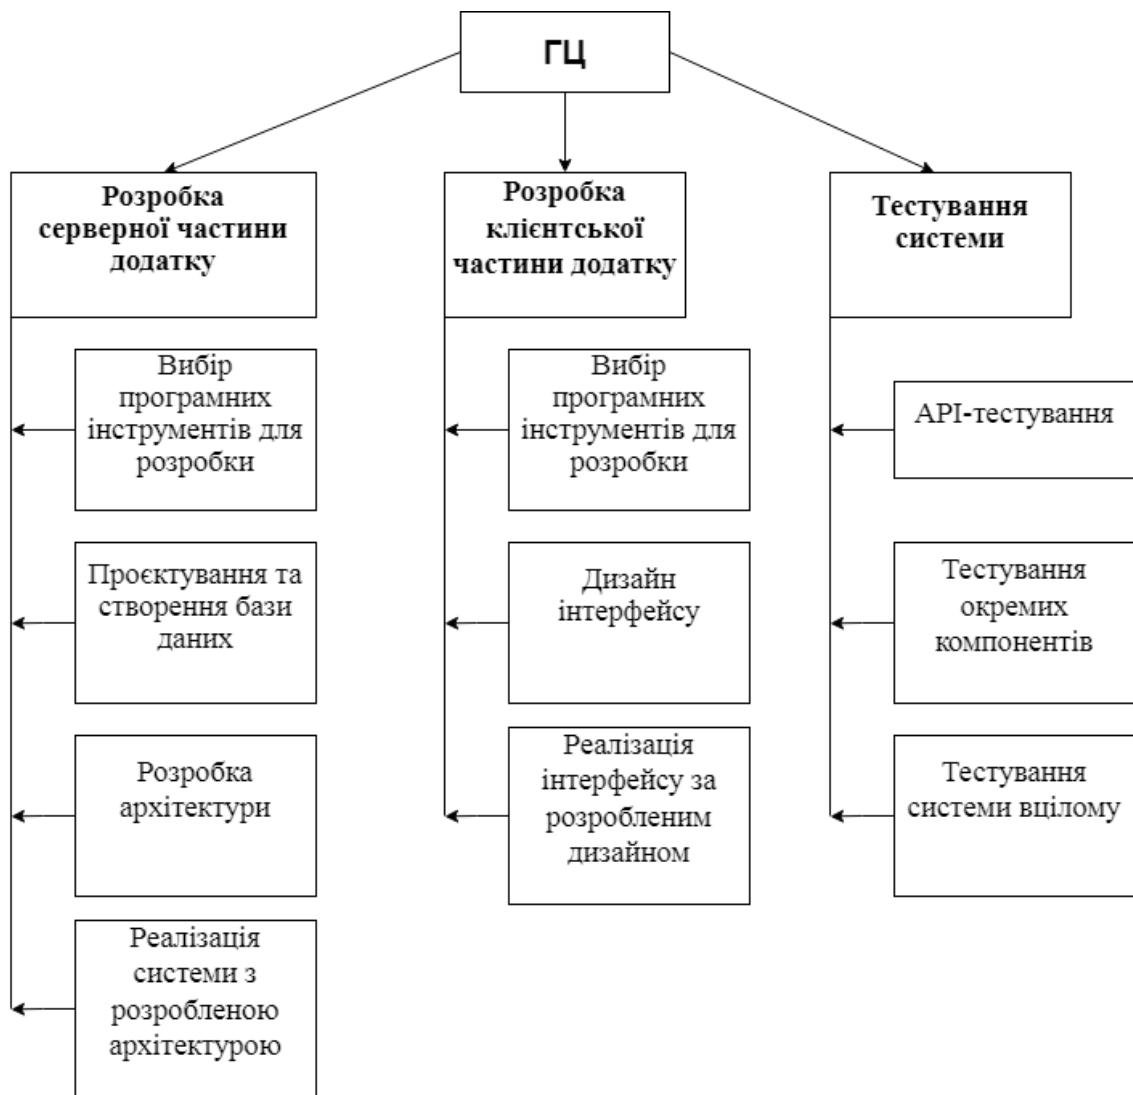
ГЦ

Розробка серверної частини додатку

Вибір програмних інструментів для розробки

Проєктування та створення бази даних

Розробка архітектури

Реалізація системи з розробленою архітектурою

Розробка клієнтської частини додатку

Вибір програмних інструментів для розробки

Дизайн інтерфейсу

Реалізація інтерфейсу за розробленим дизайном

Тестування системи

API-тестування

Тестування окремих компонентів

Тестування системи вцілому